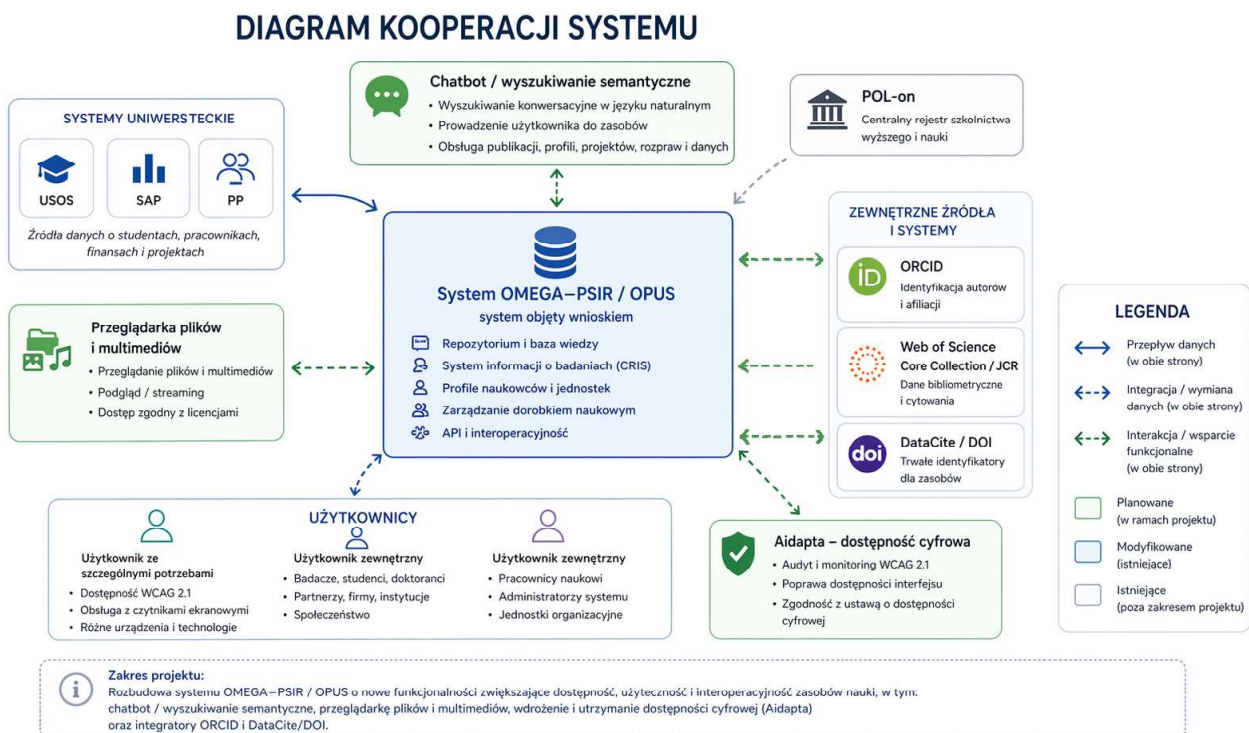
DIAGRAM KOOPERACJI SYSTEMU

Chatbot / wyszukiwanie semantyczne
• Wyszukiwanie konwersacyjne w języku naturalnym
• Prowadzenie użytkownika do zasobów
• Obsługa publikacji, profili, projektów, rozpraw i danych

POL-on
Centralny rejestr szkolnictwa wyższego i nauki

SYSTEMY UNIWERSTECKIE
USOS
SAP
PP
Źródła danych o studentach, pracownikach, finansach i projektach

System OMEGA–PSIR / OPUS
system objęty wnioskiem
Repozytorium i baza wiedzy
System informacji o badaniach (CRIS)
Profile naukowców i jednostek
Zarządzanie dorobkiem naukowym
API i interoperacyjność

ZEWNĘTRZNE ŹRÓDŁA I SYSTEMY
ORCID
Identyfikacja autorów i afiliacji
Web of Science Core Collection / JCR
Dane bibliometryczne i cytowania
DataCite / DOI
Trwałe identyfikatory dla zasobów

Przeglądarka plików i multimediów
• Przeglądanie plików i multimediów
• Podgląd / streaming
• Dostęp zgodny z licencjami

LEGENDA
Przepływ danych (w obie strony)
Integracja / wymiana danych (w obie strony)
Interakcja / wsparcie funkcjonalne (w obie strony)
Planowane (w ramach projektu)
Modyfikowane (istniejące)
Istniejące (poza zakresem projektu)

UŻYTKOWNICY
Użytkownik ze szczególnymi potrzebami
• Dostępność WCAG 2.1
• Obsługa z czytnikami ekranowymi
• Różne urządzenia i technologie
Użytkownik zewnętrzny
• Badacze, studenci, doktoranci
• Partnerzy, firmy, instytucje
• Społeczeństwo
Użytkownik zewnętrzny
• Pracownicy naukowi
• Administratorzy systemu
• Jednostki organizacyjne

Aidapta – dostępność cyfrowa
• Audyt i monitoring WCAG 2.1
• Poprawa dostępności interfejsu
• Zgodność z ustawą o dostępności cyfrowej

Zakres projektu:
Rozbudowa systemu OMEGA–PSIR / OPUS o nowe funkcjonalności zwiększające dostępność, użyteczność i interoperacyjność zasobów nauki, w tym: chatbot / wyszukiwanie semantyczne, przeglądarkę plików i multimediów, wdrożenie i utrzymanie dostępności cyfrowej (Aidapta) oraz integratory ORCID i DataCite/DOI.